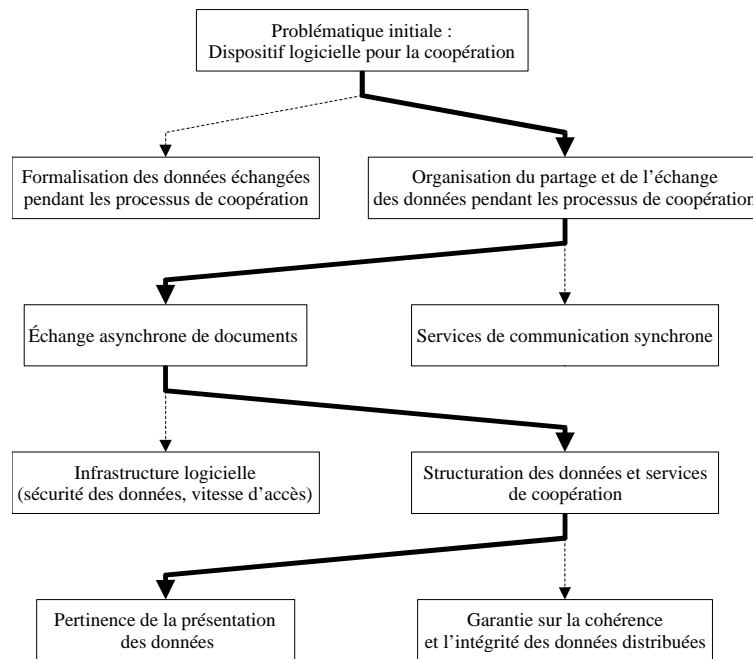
Problématique initiale :
Dispositif logicielle pour la coopération

Formalisation des données échangées pendant les processus de coopération

Organisation du partage et de l'échange des données pendant les processus de coopération

Échange asynchrone de documents

Services de communication synchrone

Infrastructure logicielle (sécurité des données, vitesse d'accès)

Structuration des données et services de coopération

Pertinence de la présentation des données

Garantie sur la cohérence et l'intégrité des données distribuées